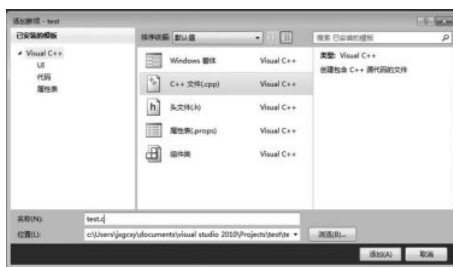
添加新项 - test

已安装的模板

◢ Visual C++
UI
代码
属性表

排序依据: 默认值

搜索 已安装的模板

Windows 窗体 Visual C++

C++ 文件(.cpp) Visual C++

头文件(.h) Visual C++

属性表(.props) Visual C++

组件类 Visual C++

类型: Visual C++
创建包含 C++ 源代码的文件

名称(N): test.c

位置(L): c:\Users\jiagcsy\documents\visual studio 2010\Projects\test\te

浏览(B)...

添加(A) 取消